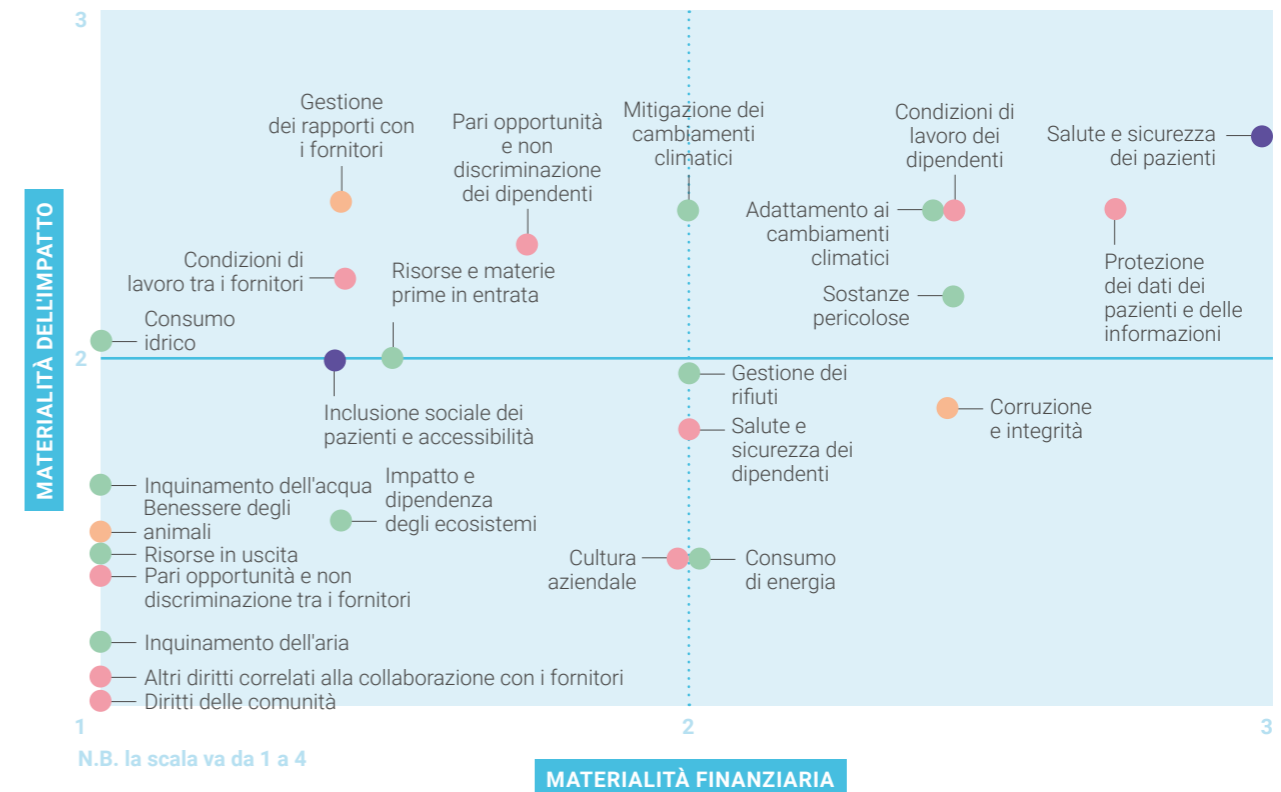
3

MATERIALITÀ DELL'IMPATTO

Gestione dei rapporti con i fornitori

Pari opportunità e non discriminazione dei dipendenti

Mitigazione dei cambiamenti climatici

Condizioni di lavoro dei dipendenti

Salute e sicurezza dei pazienti

Adattamento ai cambiamenti climatici

Protezione dei dati dei pazienti e delle informazioni

Condizioni di lavoro tra i fornitori

Risorse e materie prime in entrata

Sostanze pericolose

Consumo idrico

2

Gestione dei rifiuti

Inclusione sociale dei pazienti e accessibilità

Corruzione e integrità

Salute e sicurezza dei dipendenti

Inquinamento dell'acqua

Impatto e dipendenza degli ecosistemi

Benessere degli animali

Risorse in uscita

Cultura aziendale

Consumo di energia

Pari opportunità e non discriminazione tra i fornitori

Inquinamento dell'aria

Altri diritti correlati alla collaborazione con i fornitori

Diritti delle comunità

1

2

3

N.B. la scala va da 1 a 4

MATERIALITÀ FINANZIARIA